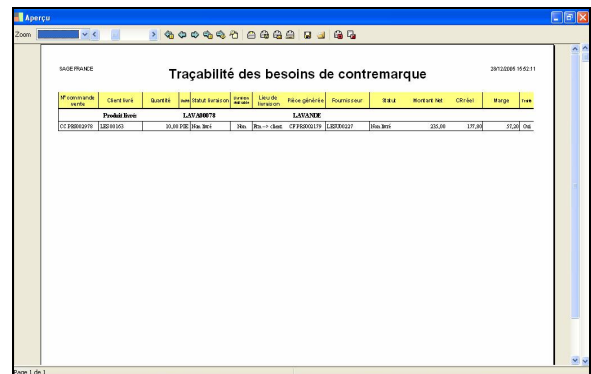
Aperçu

Zoom

SAGE FRANCE

Traçabilité des besoins de contremarque

29/12/2005 15:52:11

| N° commande vente | Client livré | Quantité | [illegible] | Statut livraison | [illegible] | Lieu de livraison | Pièce générée | Fournisseur | Statut | Montant Net | CR réel | Marge | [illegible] |
|---|---|---|---|---|---|---|---|---|---|---|---|---|---|
| | Produit livré | LAVAB0078 | | | | | LAVANDE | | | | | | |
| CC PRE002978 | LEE00165 | 10,00 PIE | | Non livré | | Non | Frn --> client | CF PRE002179 | LEEU00237 | Non livré | 235,00 | 177,80 | 57,20 | Oui |

Page 1 de 1